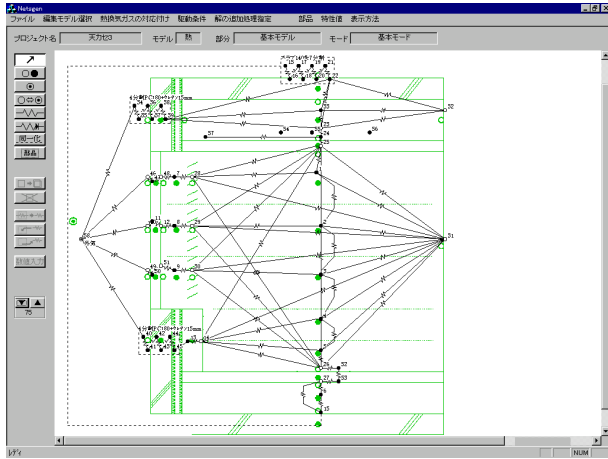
Netsgen

ファイル 編集モデル選択 熱換気ガスの対応付け 駆動条件 解の追加処理指定 部品 特性値 表示方法

プロジェクト名 天カセ3 モデル 熱 部分 基本モデル モード 基本モード

部品

75

レディ

NUM

外気

S1

S2

S7

外気